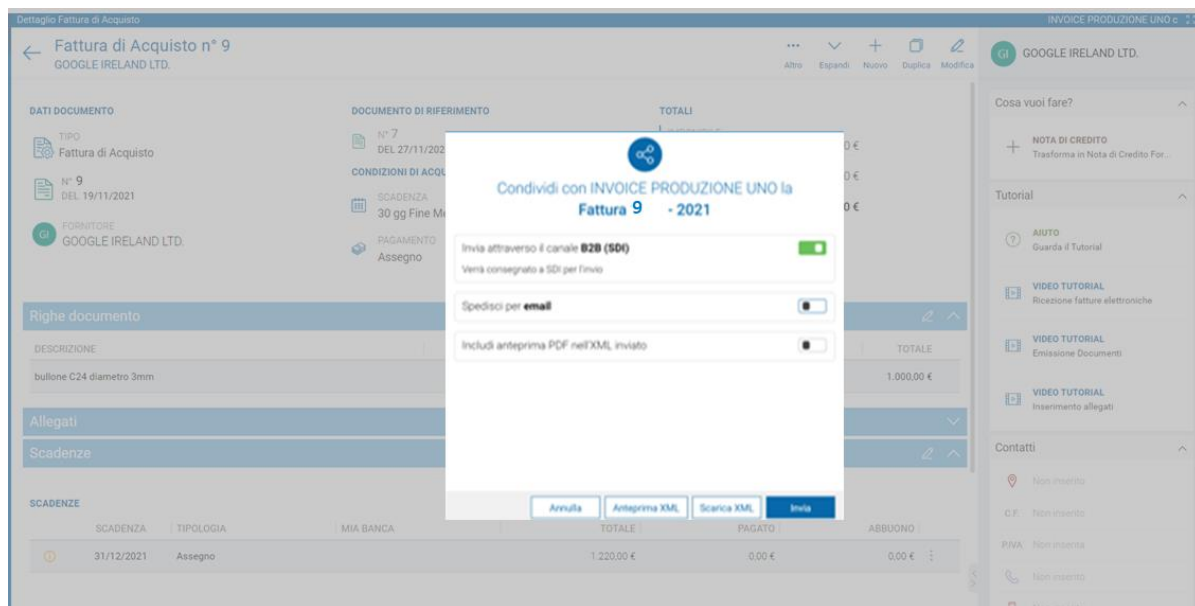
Dettaglio Fattura di Acquisto

INVOICE PRODUZIONE UNO c

Fattura di Acquisto n° 9
GOOGLE IRELAND LTD.

Altro Espandi Nuovo Duplica Modifica

GI GOOGLE IRELAND LTD.

DATI DOCUMENTO

TIPO
Fattura di Acquisto

N° 9
DEL 19/11/2021

FORNITORE
GOOGLE IRELAND LTD.

DOCUMENTO DI RIFERIMENTO

N° 7
DEL 27/11/202

CONDIZIONI DI ACQU

SCADENZA
30 gg Fine Me

PAGAMENTO
Assegno

TOTALI

0 €
0 €
0 €

Condividi con INVOICE PRODUZIONE UNO la
Fattura 9 - 2021

Invia attraverso il canale B2B (SDI)
Verrà consegnato a SDI per l'invio

Spedisci per email

Includi anteprima PDF nell'XML inviato

Annulla Anteprima XML Scarica XML Invia

Righe documento

DESCRIZIONE

TOTALE

bullone C24 diametro 3mm

1.000,00 €

Allegati

Scadenze

SCADENZE

| | SCADENZA | TIPOLOGIA | MIA BANCA | TOTALE | PAGATO | ABBUONO |
|---|---|---|---|---|---|---|
| ⓘ | 31/12/2021 | Assegno | | 1.220,00 € | 0,00 € | 0,00 € |

Cosa vuoi fare?

NOTA DI CREDITO
Trasforma in Nota di Credito For...

Tutorial

AIUTO
Guarda il Tutorial

VIDEO TUTORIAL
Ricezione fatture elettroniche

VIDEO TUTORIAL
Emissione Documenti

VIDEO TUTORIAL
Inserimento allegati

Contatti

Non inserito

C.F. Non inserito

P.IVA Non inserita

Non inserito